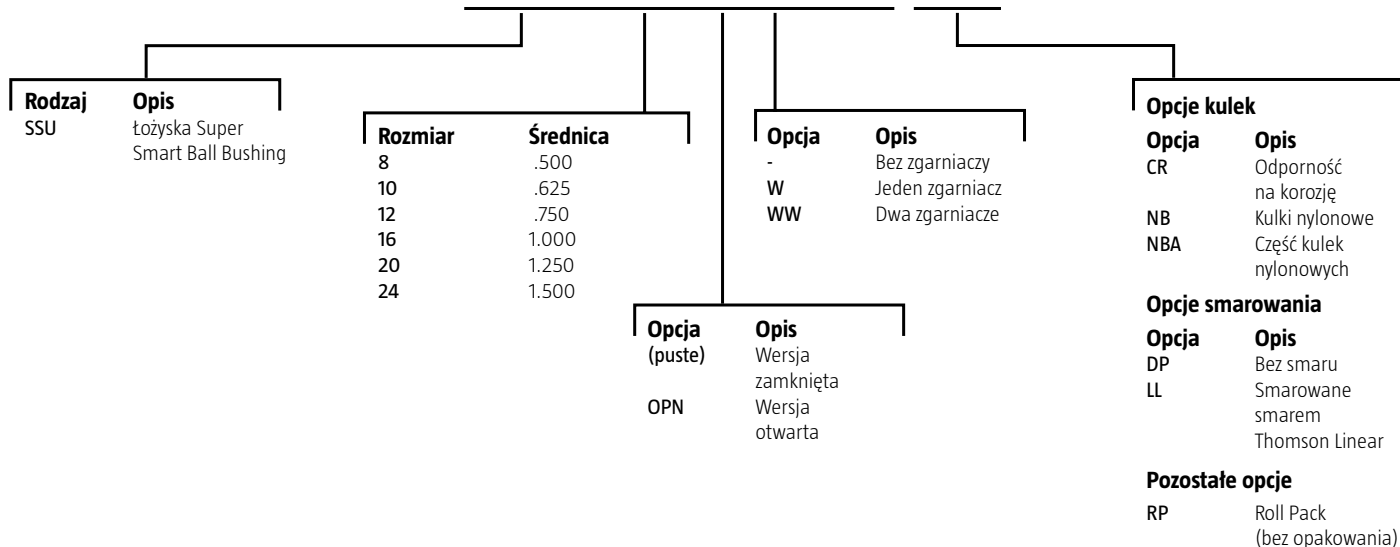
| Rodzaj | Opis |
|---|---|
| SSU | Łożyska Super Smart Ball Bushing |

| Rozmiar | Średnica |
|---|---|
| 8 | .500 |
| 10 | .625 |
| 12 | .750 |
| 16 | 1.000 |
| 20 | 1.250 |
| 24 | 1.500 |

| Opcja | Opis |
|---|---|
| - | Bez zgarniaczy |
| W | Jeden zgarniacz |
| WW | Dwa zgarniacze |

| Opcja | Opis |
|---|---|
| (puste) | Wersja zamknięta |
| OPN | Wersja otwarta |

Opcje kulek

| Opcja | Opis |
|---|---|
| CR | Odporność na korozję |
| NB | Kulki nylonowe |
| NBA | Część kulek nylonowych |

Opcje smarowania

| Opcja | Opis |
|---|---|
| DP | Bez smaru |
| LL | Smarowane smarem Thomson Linear |

Pozostałe opcje

| | |
|---|---|
| RP | Roll Pack (bez opakowania) |